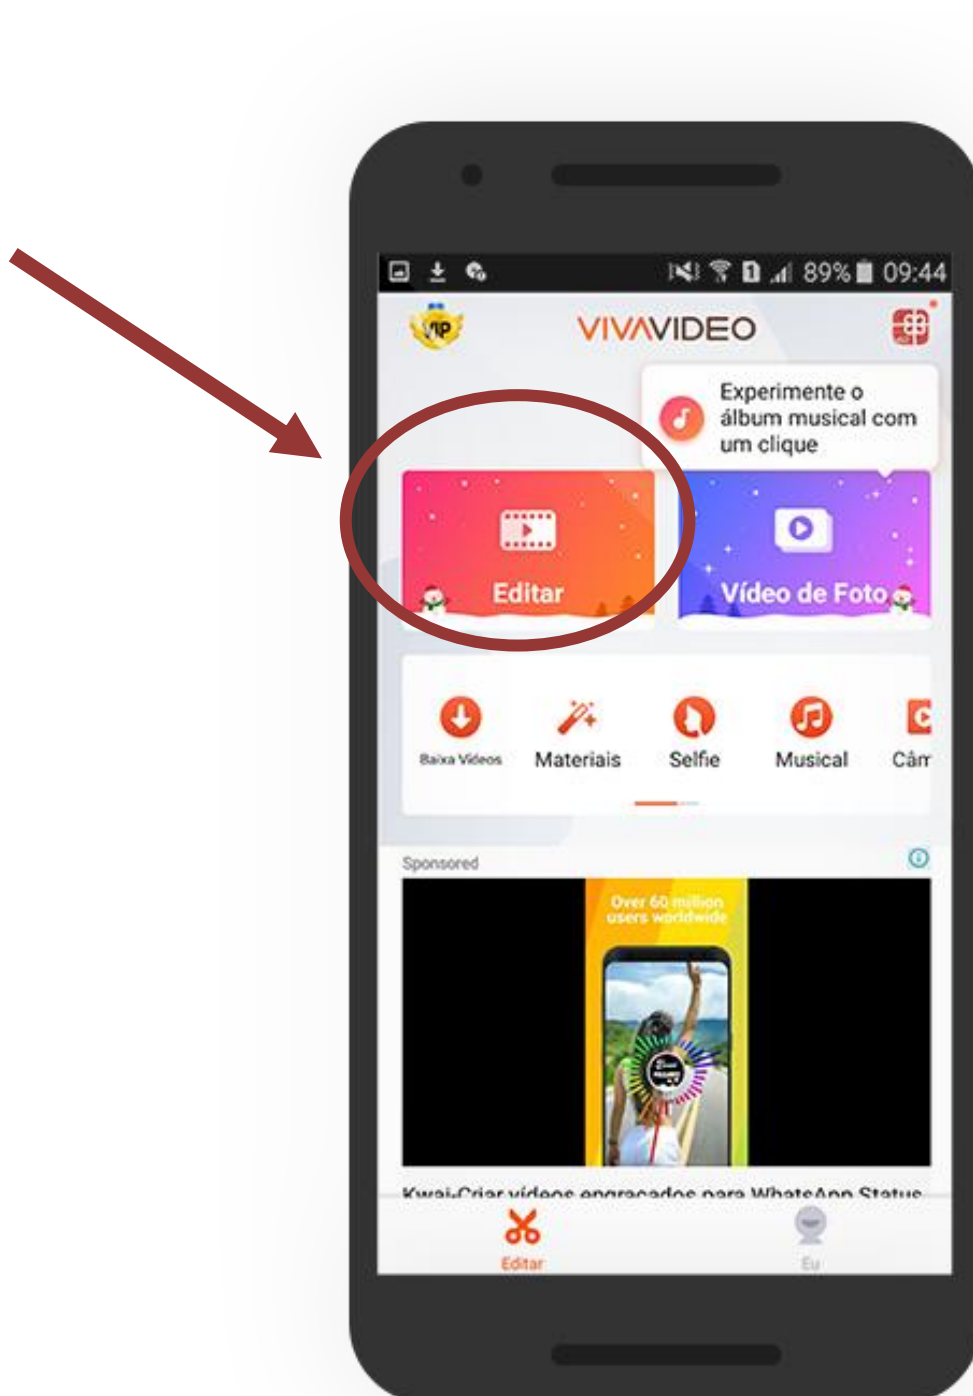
89% 09:44

VIP

VIVAVIDEO

Experimente o álbum musical com um clique

Editar

Vídeo de Foto

Baixa Vídeos

Materiais

Selfie

Musical

Câr

Sponsored

Over 60 million users worldwide

Kwai-Criar vídeos engraçados para WhatsApp Status

Editar

Eu